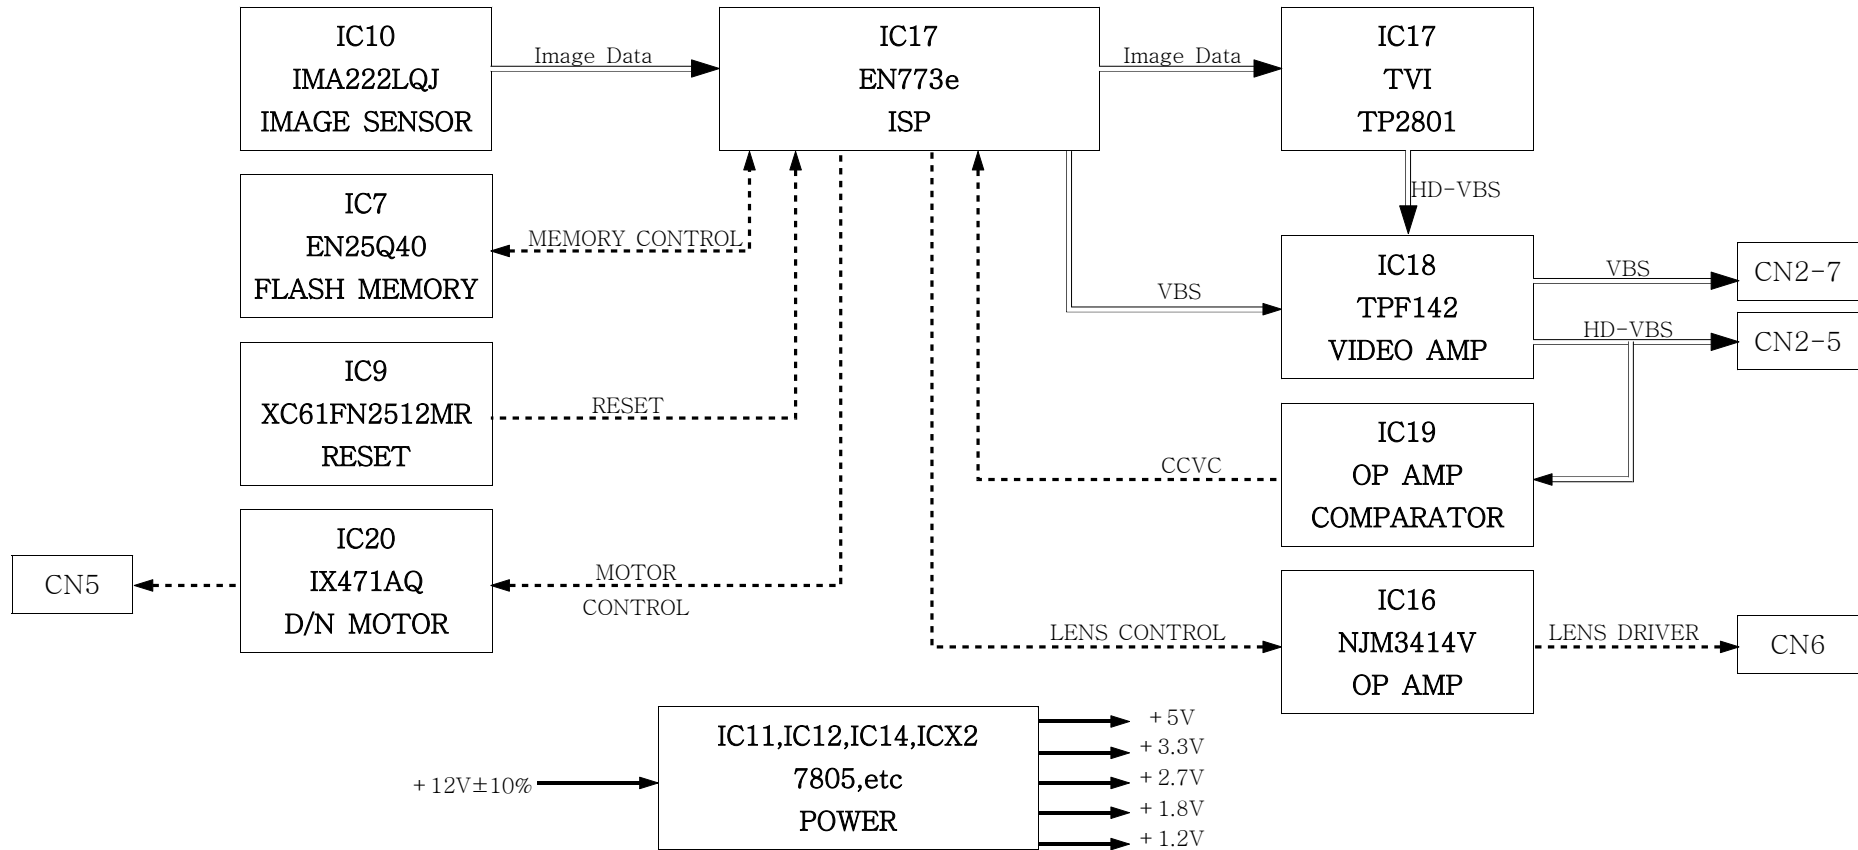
IC10
IMA222LQJ
IMAGE SENSOR

Image Data

IC17
EN773e
ISP

Image Data

IC17
TVI
TP2801

HD-VBS

IC7
EN25Q40
FLASH MEMORY

MEMORY CONTROL

IC18
TPF142
VIDEO AMP

VBS

VBS

CN2-7

HD-VBS

CN2-5

IC9
XC61FN2512MR
RESET

RESET

IC19
OP AMP
COMPARATOR

CCVC

IC20
IX471AQ
D/N MOTOR

CN5

MOTOR
CONTROL

IC16
NJM3414V
OP AMP

LENS CONTROL

LENS DRIVER

CN6

IC11,IC12,IC14,ICX2
7805,etc
POWER

+12V±10%

+5V
+3.3V
+2.7V
+1.8V
+1.2V